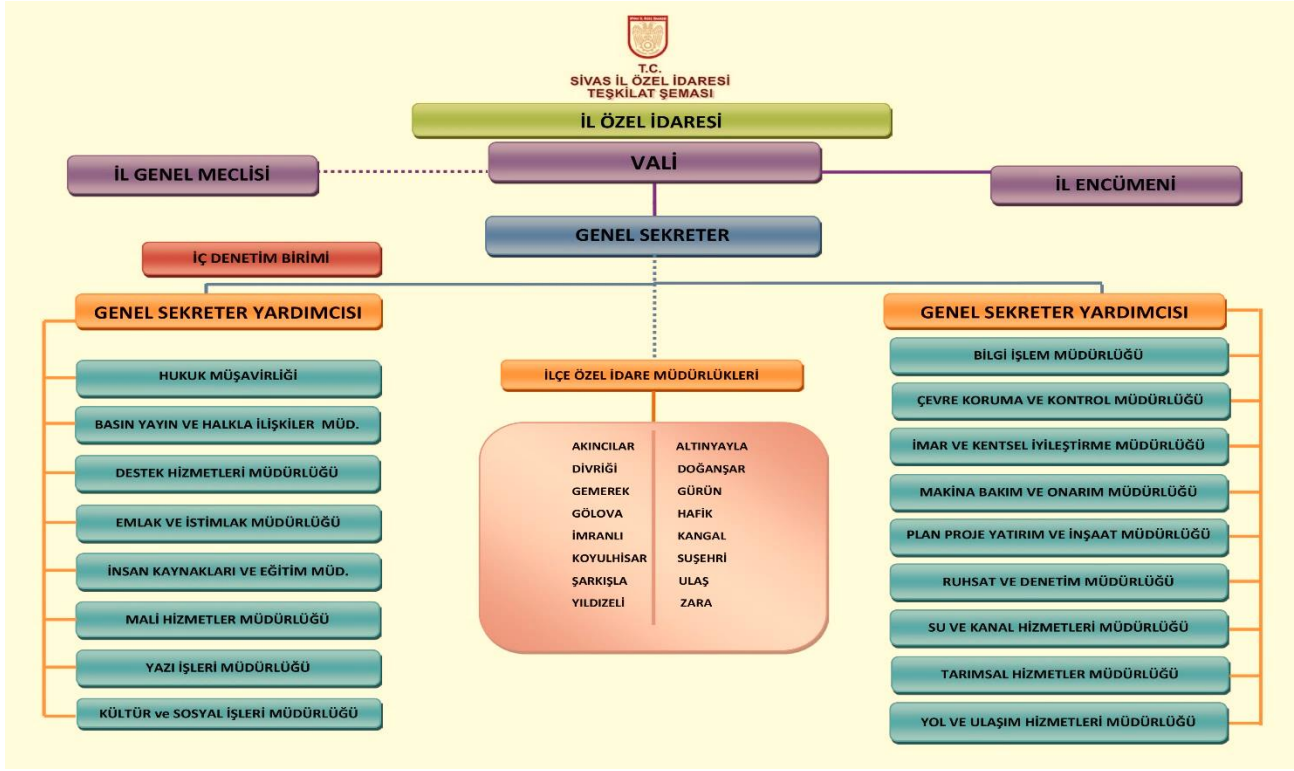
T.C.
SİVAS İL ÖZEL İDARESİ
TEŞKİLAT ŞEMASI

İL ÖZEL İDARESİ

İL GENEL MECLİSİ

VALİ

İL ENCÜMENİ

GENEL SEKRETER

İÇ DENETİM BİRİMİ

GENEL SEKRETER YARDIMCISI

HUKUK MÜŞAVİRLİĞİ

BASIN YAYIN VE HALKLA İLİŞKİLER MÜD.

DESTEK HİZMETLERİ MÜDÜRLÜĞÜ

EMLAK VE İSTİMLAK MÜDÜRLÜĞÜ

İNSAN KAYNAKLARI VE EĞİTİM MÜD.

MALİ HİZMETLER MÜDÜRLÜĞÜ

YAZI İŞLERİ MÜDÜRLÜĞÜ

KÜLTÜR ve SOSYAL İŞLERİ MÜDÜRLÜĞÜ

İLÇE ÖZEL İDARE MÜDÜRLÜKLERİ

AKINCILAR
DİVRİĞİ
GEMEREK
GÖLOVA
İMRANLI
KOYULHİSAR
ŞARKIŞLA
YILDIZELİ

ALTINYAYLA
DOĞANŞAR
GÜRÜN
HAFİK
KANGAL
SUŞEHRİ
ULAŞ
ZARA

GENEL SEKRETER YARDIMCISI

BİLGİ İŞLEM MÜDÜRLÜĞÜ

ÇEVRE KORUMA VE KONTROL MÜDÜRLÜĞÜ

İMAR VE KENTSEL İYİLEŞTİRME MÜDÜRLÜĞÜ

MAKİNA BAKIM VE ONARIM MÜDÜRLÜĞÜ

PLAN PROJE YATIRIM VE İNŞAAT MÜDÜRLÜĞÜ

RUHSAT VE DENETİM MÜDÜRLÜĞÜ

SU VE KANAL HİZMETLERİ MÜDÜRLÜĞÜ

TARIMSAL HİZMETLER MÜDÜRLÜĞÜ

YOL VE ULAŞIM HİZMETLERİ MÜDÜRLÜĞÜ